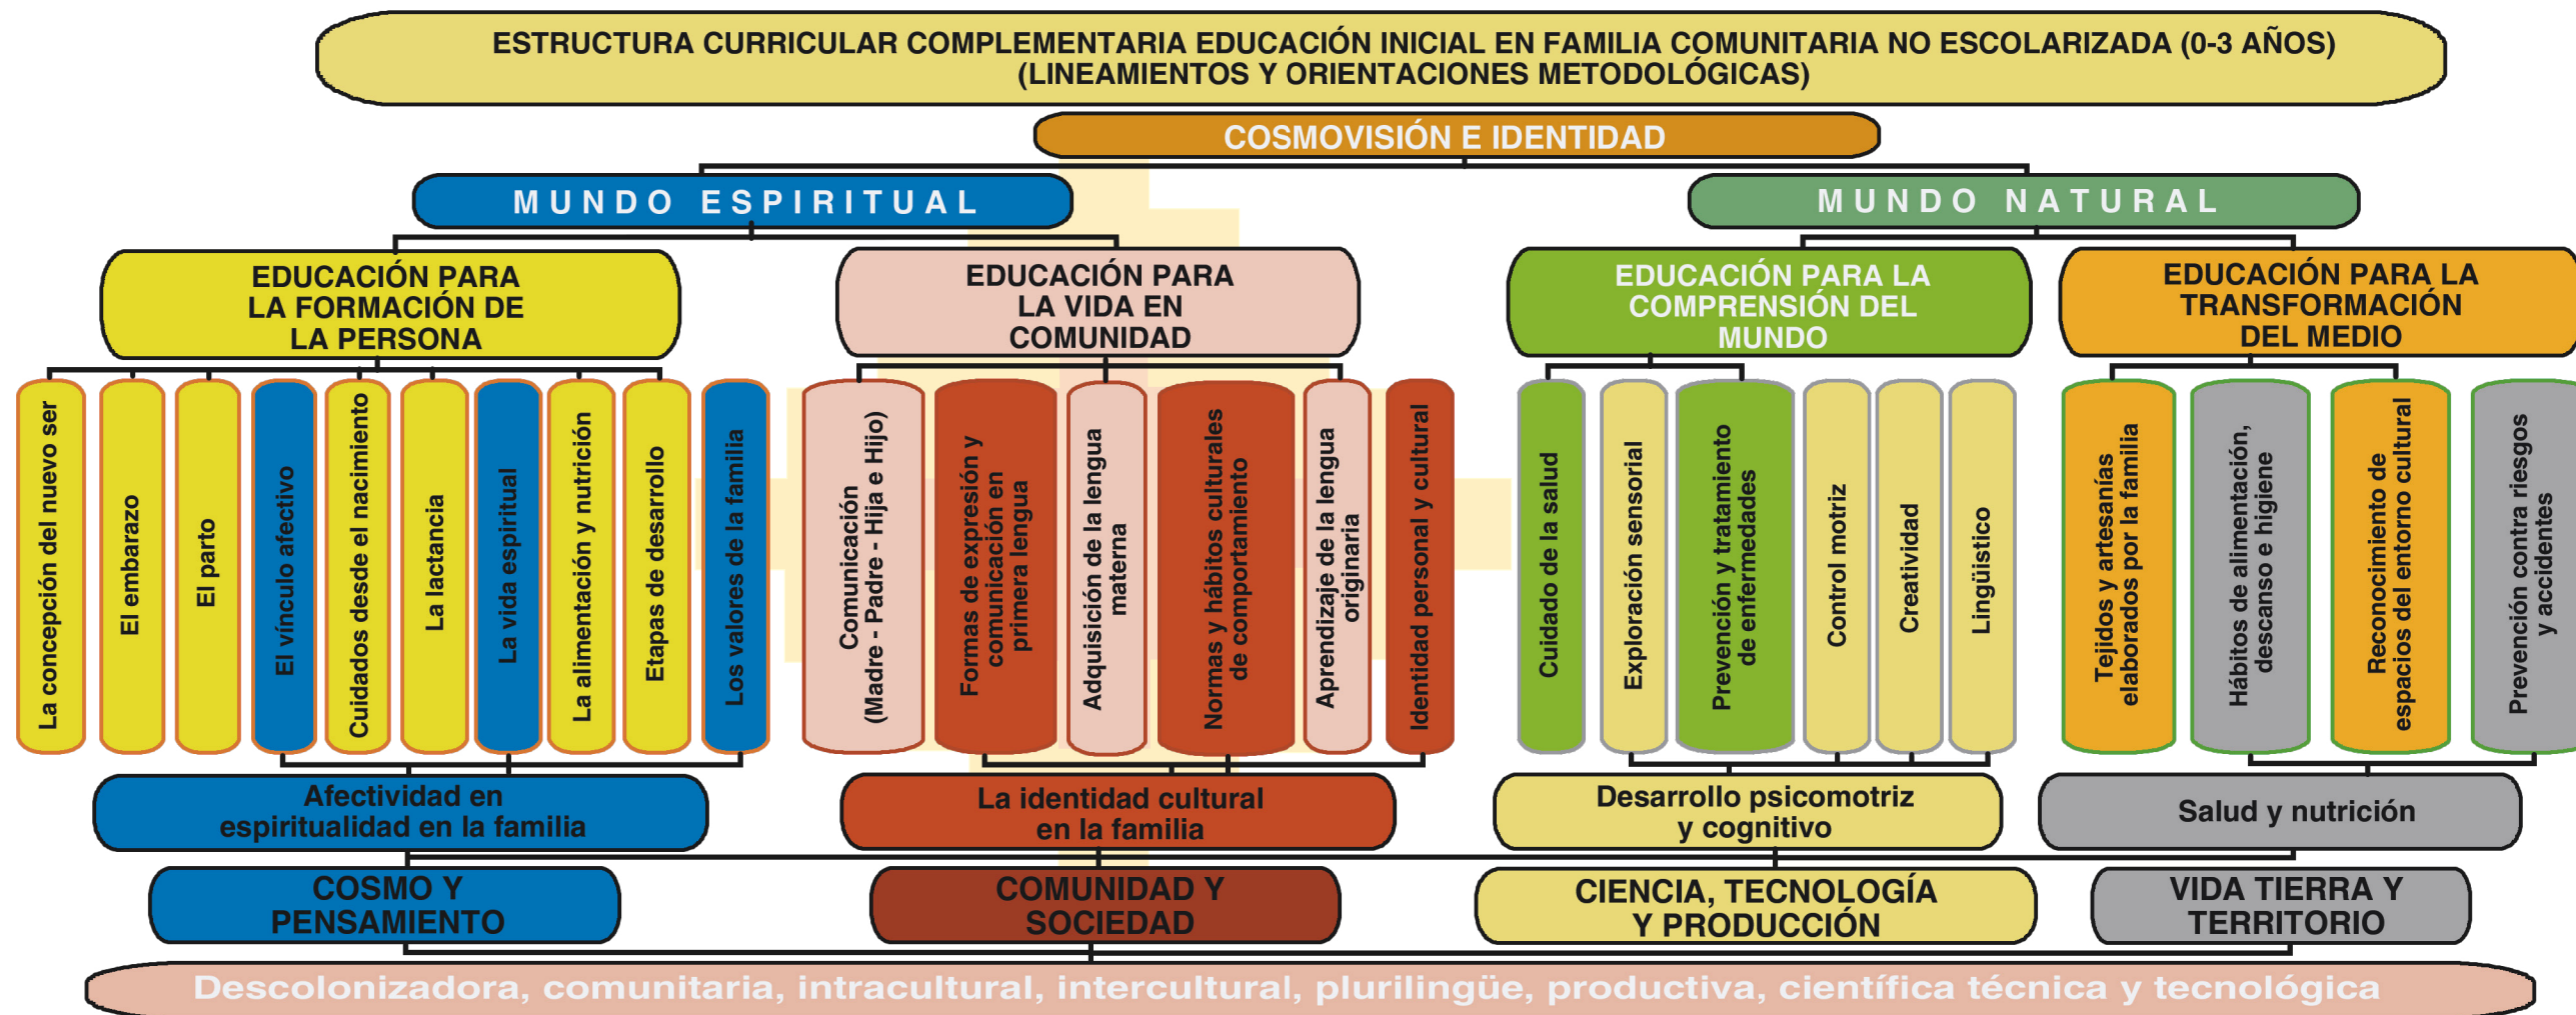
ESTRUCTURA CURRICULAR COMPLEMENTARIA EDUCACIÓN INICIAL EN FAMILIA COMUNITARIA NO ESCOLARIZADA (0-3 AÑOS) (LINEAMIENTOS Y ORIENTACIONES METODOLÓGICAS)

COSMOVISIÓN E IDENTIDAD

MUNDO ESPIRITUAL

MUNDO NATURAL

EDUCACIÓN PARA LA FORMACIÓN DE LA PERSONA

La concepción del nuevo ser
El embarazo
El parto
El vínculo afectivo
Cuidados desde el nacimiento
La lactancia
La vida espiritual
La alimentación y nutrición
Etapas de desarrollo
Los valores de la familia

EDUCACIÓN PARA LA VIDA EN COMUNIDAD

Comunicación (Madre - Padre - Hija e Hijo)
Formas de expresión y comunicación en primera lengua
Adquisición de la lengua materna
Normas y hábitos culturales de comportamiento
Aprendizaje de la lengua originaria
Identidad personal y cultural

EDUCACIÓN PARA LA COMPRENSIÓN DEL MUNDO

Cuidado de la salud
Exploración sensorial
Prevención y tratamiento de enfermedades
Control motriz
Creatividad
Lingüístico

EDUCACIÓN PARA LA TRANSFORMACIÓN DEL MEDIO

Tejidos y artesanías elaborados por la familia
Hábitos de alimentación, descanso e higiene
Reconocimiento de espacios del entorno cultural
Prevención contra riesgos y accidentes

Afectividad en espiritualidad en la familia

La identidad cultural en la familia

Desarrollo psicomotriz y cognitivo

Salud y nutrición

COSMO Y PENSAMIENTO

COMUNIDAD Y SOCIEDAD

CIENCIA, TECNOLOGÍA Y PRODUCCIÓN

VIDA TIERRA Y TERRITORIO

Descolonizadora, comunitaria, intracultural, intercultural, plurilingüe, productiva, científica técnica y tecnológica